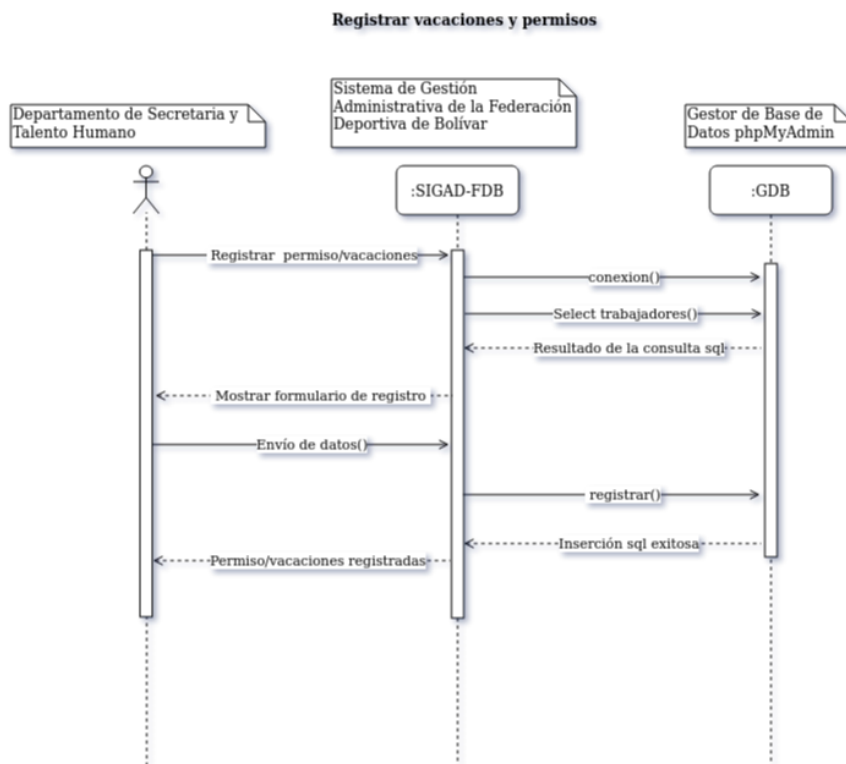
Registrar vacaciones y permisos

Departamento de Secretaria y Talento Humano

Sistema de Gestión Administrativa de la Federación Deportiva de Bolívar

Gestor de Base de Datos phpMyAdmin

:SIGAD-FDB

:GDB

Registrar permiso/vacaciones

conexion()

Select trabajadores()

Resultado de la consulta sql

Mostrar formulario de registro

Envío de datos()

registrar()

Inserción sql exitosa

Permiso/vacaciones registradas